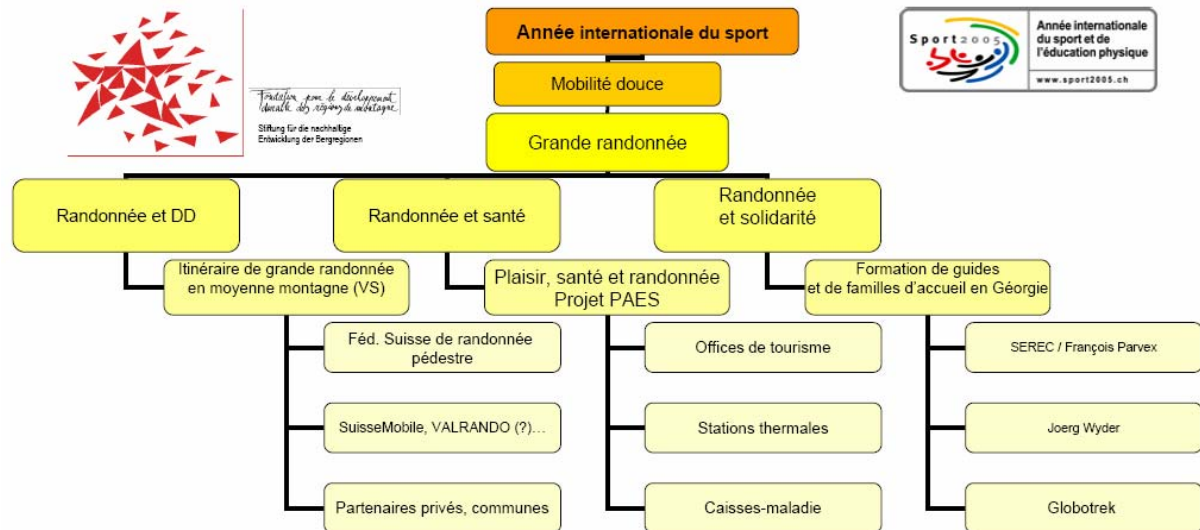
Fondation pour le développement durable des régions de montagne
Stiftung für die nachhaltige Entwicklung der Bergregionen

Année internationale du sport

Sport2005
Année internationale du sport et de l'éducation physique
www.sport2005.ch

Mobilité douce

Grande randonnée

Randonnée et DD

Randonnée et santé

Randonnée et solidarité

Itinéraire de grande randonnée en moyenne montagne (VS)

Plaisir, santé et randonnée Projet PAES

Formation de guides et de familles d'accueil en Géorgie

Féd. Suisse de randonnée pédestre

SuisseMobile, VALRANDO (?)...

Partenaires privés, communes

Offices de tourisme

Stations thermales

Caisses-maladie

SEREC / François Parvex

Joerg Wyder

Globotrek